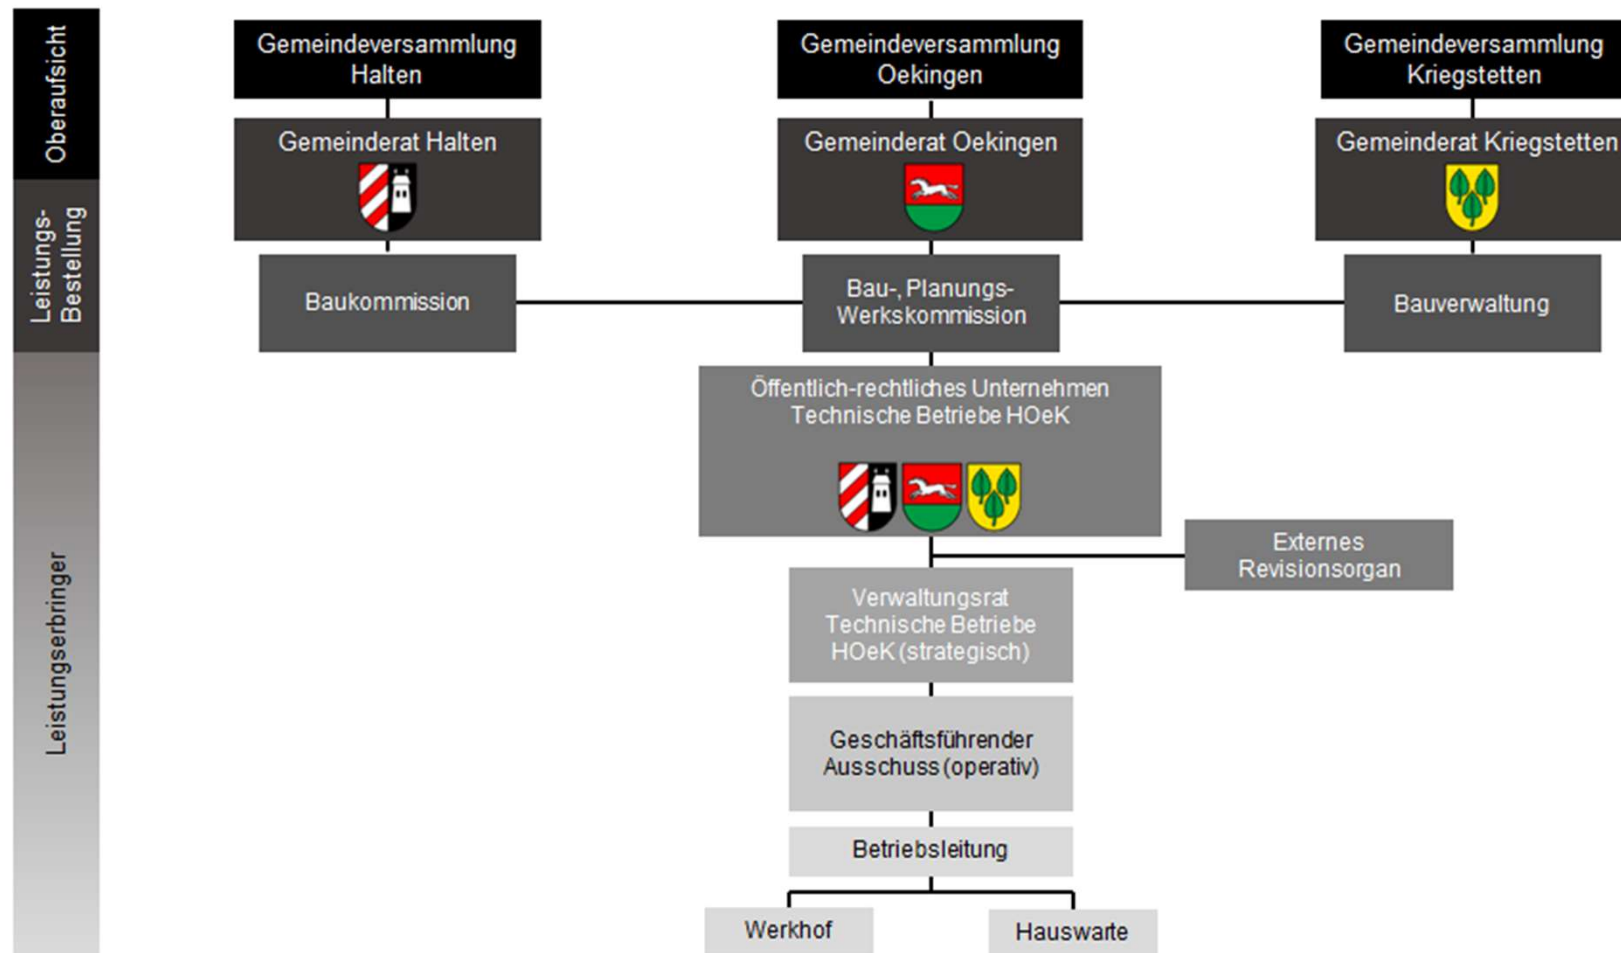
Oberaufsicht

Leistungs-Bestellung

Leistungserbringer

Gemeindeversammlung Halten

Gemeindeversammlung Oekingen

Gemeindeversammlung Kriegstetten

Gemeinderat Halten

Gemeinderat Oekingen

Gemeinderat Kriegstetten

Baukommission

Bau-, Planungs- Werkskommission

Bauverwaltung

Öffentlich-rechtliches Unternehmen Technische Betriebe HOeK

Externes Revisionsorgan

Verwaltungsrat Technische Betriebe HOeK (strategisch)

Geschäftsführender Ausschuss (operativ)

Betriebsleitung

Werkhof

Hauswarte